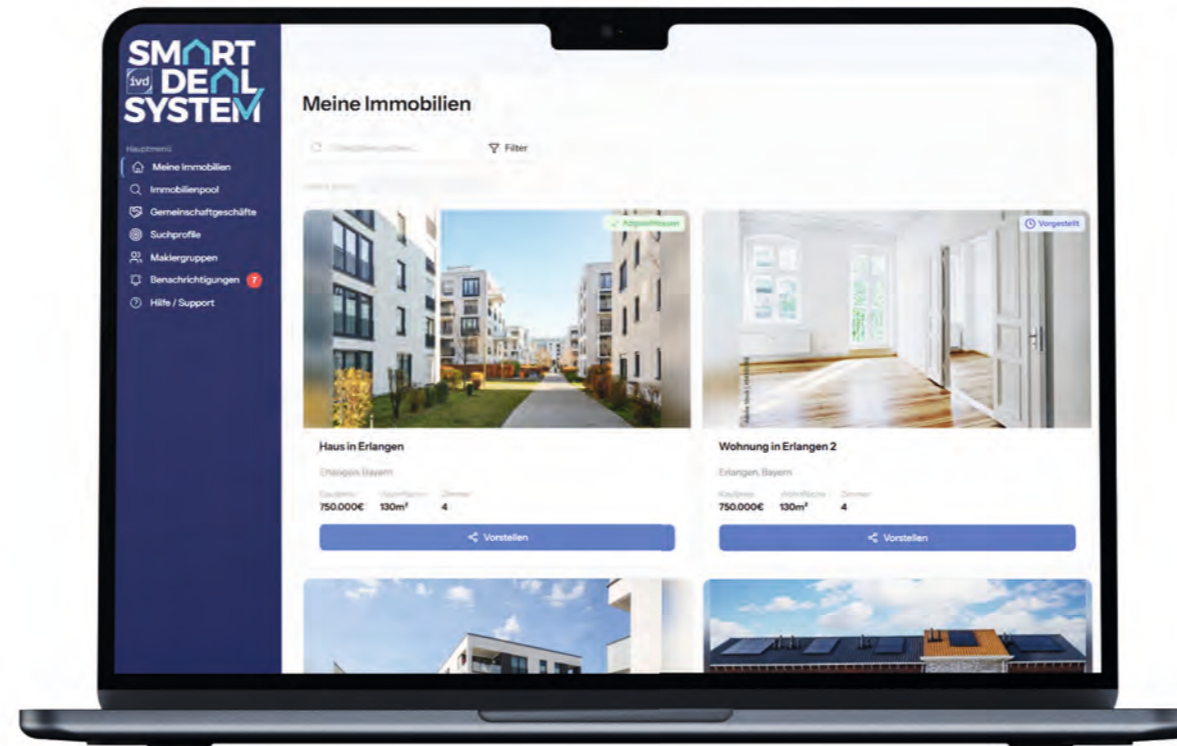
SMART
ivd DEAL
SYSTEM

Hauptmenü
Meine Immobilien
Immobilienpool
Gemeinschaftgeschäfte
Suchprofile
Maklergruppen
Benachrichtigungen 7
Hilfe / Support

Meine Immobilien

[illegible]
Filter

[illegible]

Abgeschlossen

Haus in Erlangen
Erlangen, Bayern
Kaufpreis Wohnfläche Zimmer
750.000€ 130m² 4
Vorstellen

Vorgestellt

Wohnung in Erlangen 2
Erlangen, Bayern
Kaufpreis Wohnfläche Zimmer
750.000€ 130m² 4
Vorstellen